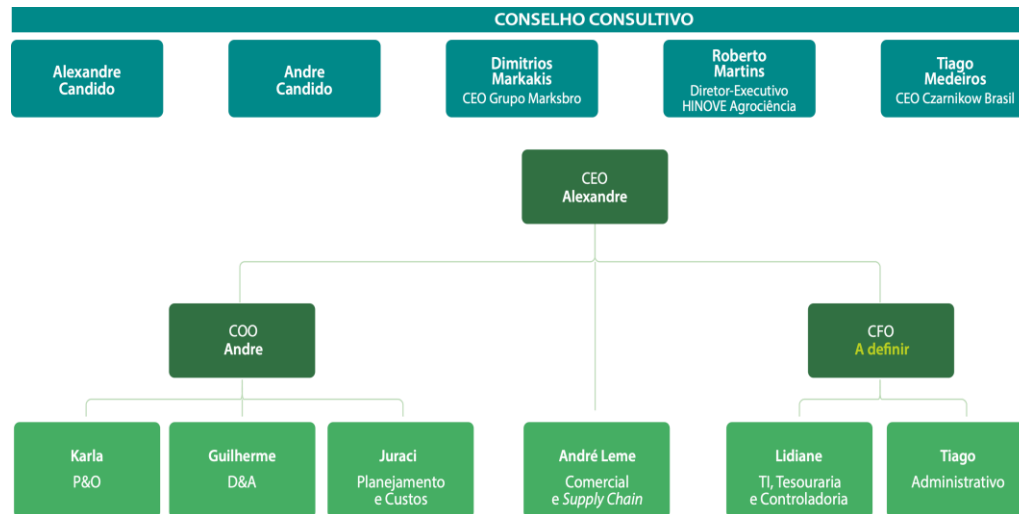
CONSELHO CONSULTIVO

Alexandre Candido

Andre Candido

Dimitrios Markakis
CEO Grupo Marksbro

Roberto Martins
Diretor-Executivo HINOVE Agrociência

Tiago Medeiros
CEO Czarnikow Brasil

CEO
Alexandre

COO
Andre

CFO
A definir

Karla
P&O

Guilherme
D&A

Juraci
Planejamento e Custos

André Leme
Comercial e Supply Chain

Lidiane
TI, Tesouraria e Controladoria

Tiago
Administrativo